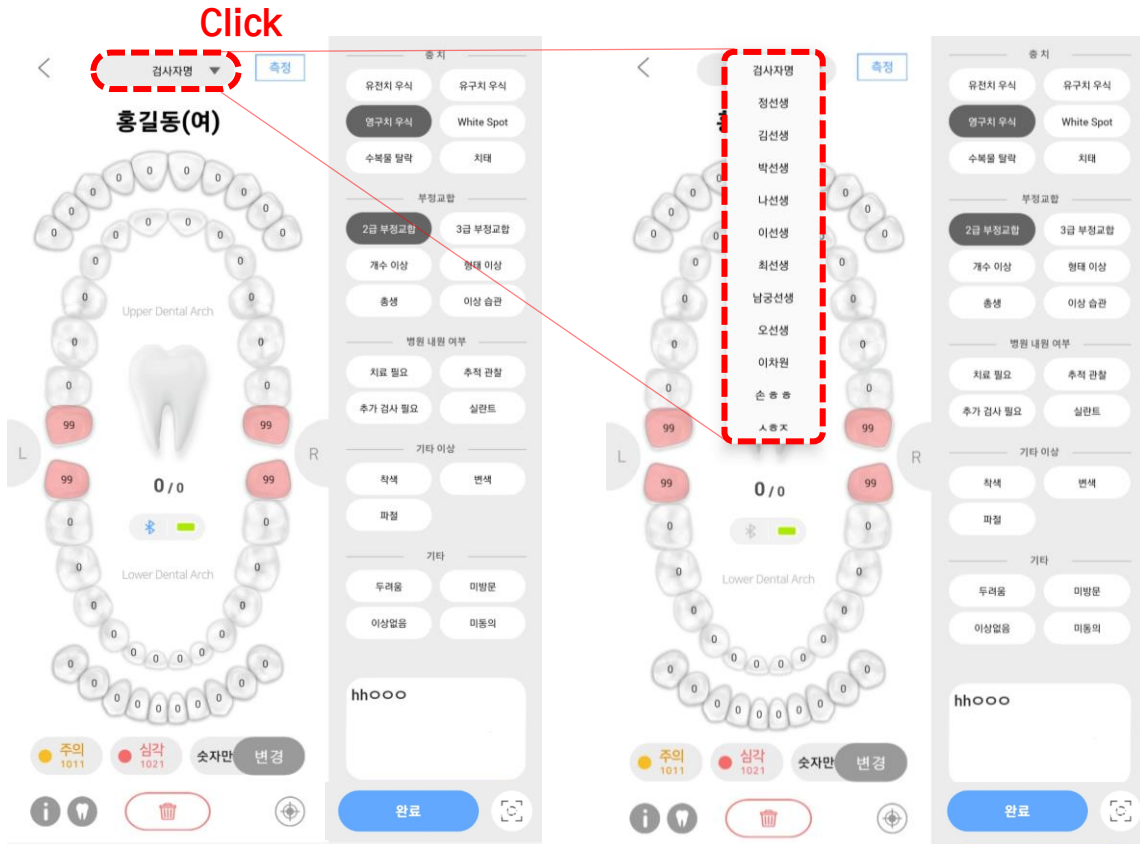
Click

검사자명

측정

홍길동(여)

Upper Dental Arch

Lower Dental Arch

0 0 0 0 0 0 0 0 0 0 0 0 0 0 0 0 0 0

99 99 99 99

0 / 0

주의 1011

심각 1021

숫자만

변경

충치

유전치 우식

유구치 우식

영구치 우식

White Spot

수복물 탈락

치태

부정교합

2급 부정교합

3급 부정교합

개수 이상

형태 이상

총생

이상 습관

병원 내원 여부

치료 필요

추적 관찰

추가 검사 필요

실란트

기타 이상

착색

변색

파절

기타

두려움

미방문

이상없음

미동의

hhㅇㅇㅇ

완료

L

R

검사자명

정선생

김선생

박선생

나선생

이선생

최선생

남궁선생

오선생

이차원

손ㅎㅎ

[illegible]

측정

충치

유전치 우식

유구치 우식

영구치 우식

White Spot

수복물 탈락

치태

부정교합

2급 부정교합

3급 부정교합

개수 이상

형태 이상

총생

이상 습관

병원 내원 여부

치료 필요

추적 관찰

추가 검사 필요

실란트

기타 이상

착색

변색

파절

기타

두려움

미방문

이상없음

미동의

0 / 0

주의 1011

심각 1021

숫자만

변경

hhㅇㅇㅇ

완료

L

R